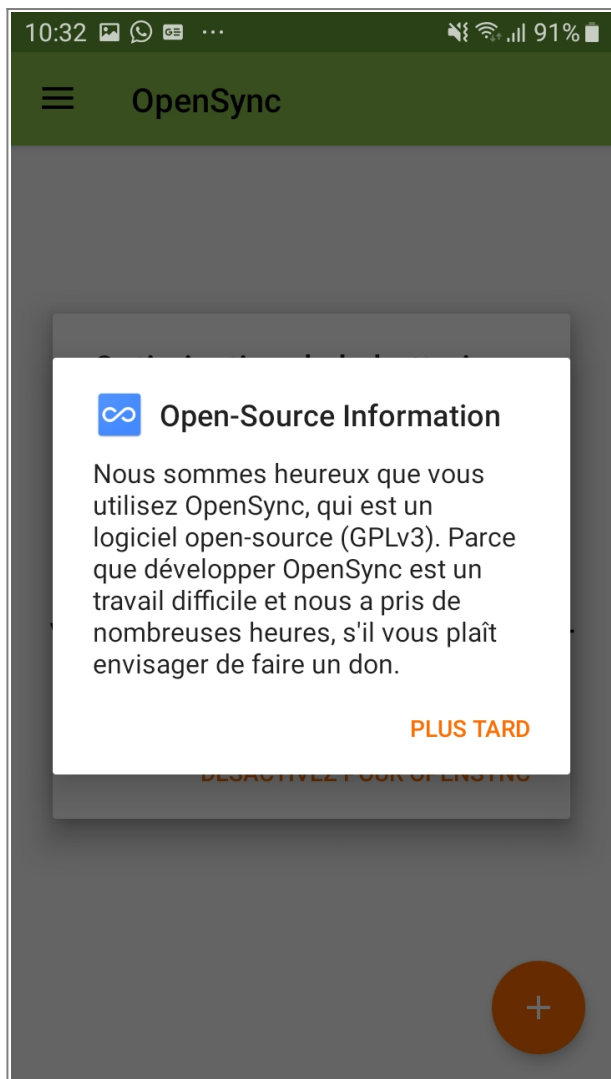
10:32 ··· 91%

OpenSync

Open-Source Information

Nous sommes heureux que vous utilisez OpenSync, qui est un logiciel open-source (GPLv3). Parce que développer OpenSync est un travail difficile et nous a pris de nombreuses heures, s'il vous plaît envisager de faire un don.

PLUS TARD

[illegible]

+